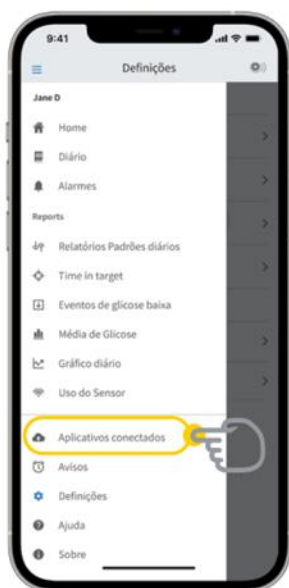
9:41

Definições

Jane D

Home

Diário

Alarmes

Reports

Relatórios Padrões diários

Time in target

Eventos de glicose baixa

Média de Glicose

Gráfico diário

Uso do Sensor

Aplicativos conectados

Avisos

Definições

Ajuda

Sobre